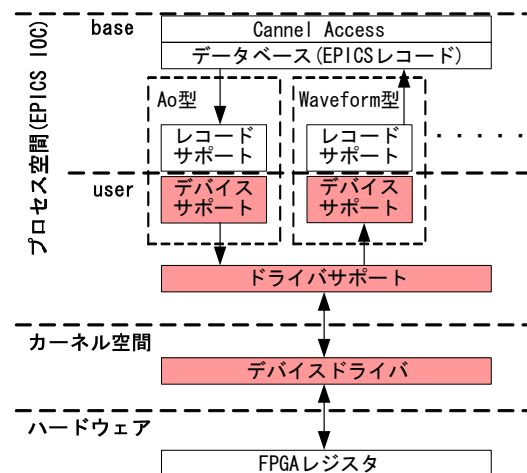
プロセス空間(EPICS IOC)

base

Cannel Access

データベース(EPICSレコード)

Ao型

Waveform型

レコードサポート

レコードサポート

・・・・・

user

デバイスサポート

デバイスサポート

ドライバサポート

カーネル空間

デバイスドライバ

ハードウェア

FPGAレジスタ